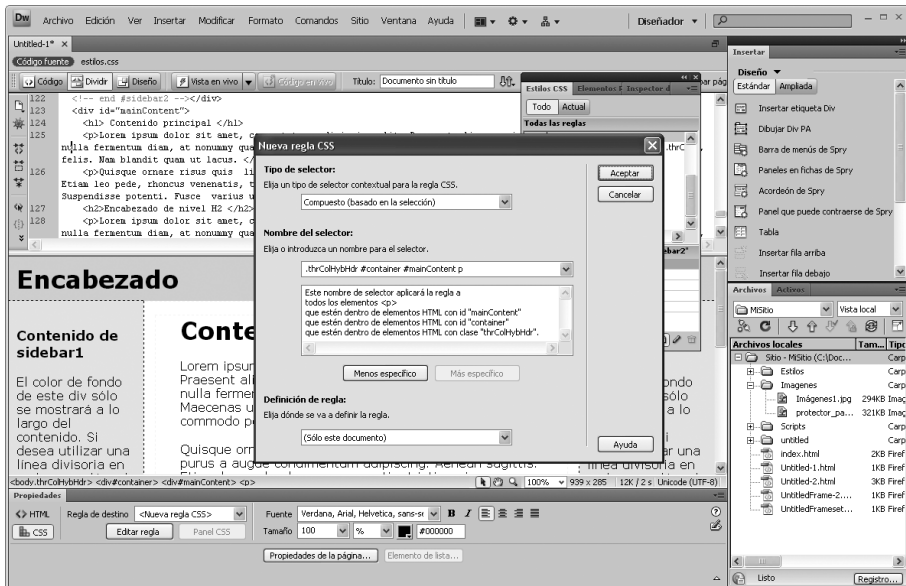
Dw Archivo Edición Ver Insertar Modificar Formato Comandos Sitio Ventana Ayuda Diseñador

Untitled-1* ×
Código fuente estilos.css
Código Dividir Diseño Vista en vivo Código en vivo Título: Documento sin título

122 <!-- end #sidebar2 --></div>
123 <div id="mainContent">
124 <h1> Contenido principal </h1>
125 <p>Lorem ipsum dolor sit amet, c
nulla fermentum diam, at nonummy qua
felis. Nam blandit quam ut lacus. <
126 <p>Quisque ornare risus quis li
Etiam leo pede, rhoncus venenatis, t
Suspendisse potenti. Fusce varius u
127 <h2>Encabezado de nivel H2 </h2>
128 <p>Lorem ipsum dolor sit amet, c
nulla fermentum diam, at nonummy qua

Encabezado

Contenido de sidebar1

El color de fondo de este div sólo se mostrará a lo largo del contenido. Si desea utilizar una línea divisoria en

Conte

Lorem ipsum
Praesent ali
nulla ferme
Maecenas u
commodo p

Quisque orn
purus a augue condimentum adipiscing. Aenean sagittis.

ondo
sólo
a lo

ar una
línea divisoria en

Estilos CSS Elementos Inspector
Todo Actual
Todas las reglas

Nueva regla CSS
Tipo de selector:
Elija un tipo de selector contextual para la regla CSS.
Compuesto (basado en la selección)
Nombre del selector:
Elija o introduzca un nombre para el selector.
.thrColHybHdr #container #mainContent p
Este nombre de selector aplicará la regla a
todos los elementos <p>
que estén dentro de elementos HTML con id "mainContent"
que estén dentro de elementos HTML con id "container"
que estén dentro de elementos HTML con clase "thrColHybHdr".
Menos específico Más específico
Definición de regla:
Elija dónde se va a definir la regla.
(Sólo este documento)
Aceptar
Cancelar
Ayuda

<body.thrColHybHdr> <div#container> <div#mainContent> <p> 100% 939 x 285 12K / 2 s Unicode (UTF-8)

Propiedades
HTML Regla de destino <Nueva regla CSS> Fuente Verdana, Arial, Helvetica, sans-se B I
CSS Editar regla Panel CSS Tamaño 100 % #000000
Propiedades de la página... Elemento de lista...

Insertar
Diseño
Estándar Ampliada
Insertar etiqueta Div
Dibujar Div PA
Barra de menús de Spry
Paneles en fichas de Spry
Acordeón de Spry
Panel que puede contraerse de Spry
Tabla
Insertar fila arriba
Insertar fila debajo

Archivos Activos
MiSitio Vista local
Archivos locales Tam... Tipo
Sitio - MiSitio (C:\Doc... Carp
Estilos Carp
Imagenes Carp
Imágenes1.jpg 294KB Imag
protector_pa... 321KB Imag
Scripts Carp
untitled Carp
index.html 2KB Firef
Untitled-1.html 1KB Firef
Untitled-2.html 3KB Firef
UntitledFrame-2.... 1KB Firef
UntitledFrameset... 1KB Firef
Listo Registro...